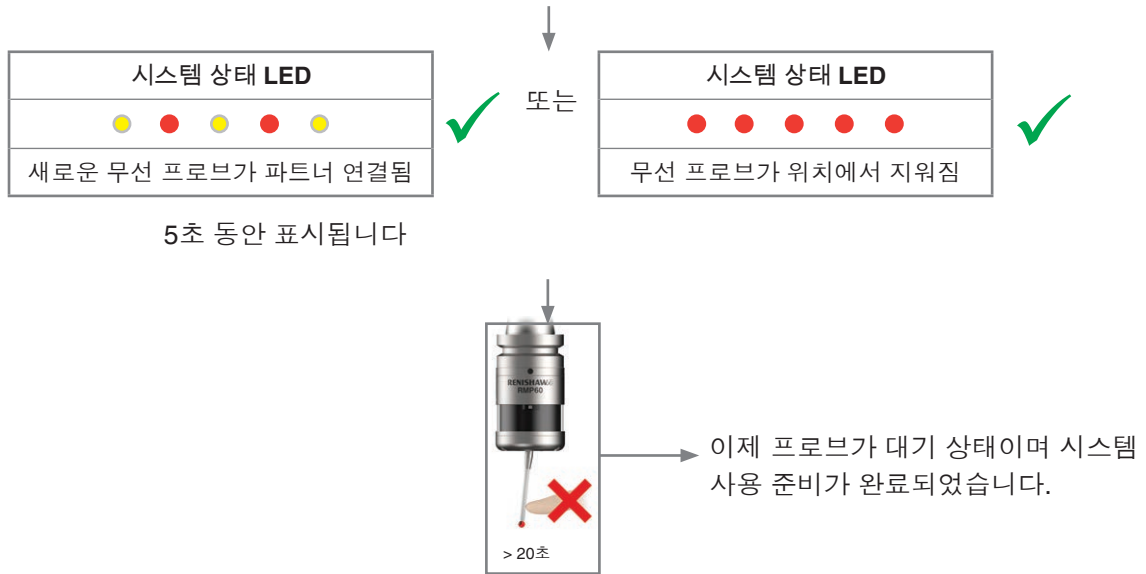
| 시스템 상태 LED |
|---|
| 새로운 무선 프로브가 파트너 연결됨 |

또는

| 시스템 상태 LED |
|---|
| 무선 프로브가 위치에서 지워짐 |

5초 동안 표시됩니다

RENISHAW
RMP60

> 20초

이제 프로브가 대기 상태이며 시스템 사용 준비가 완료되었습니다.